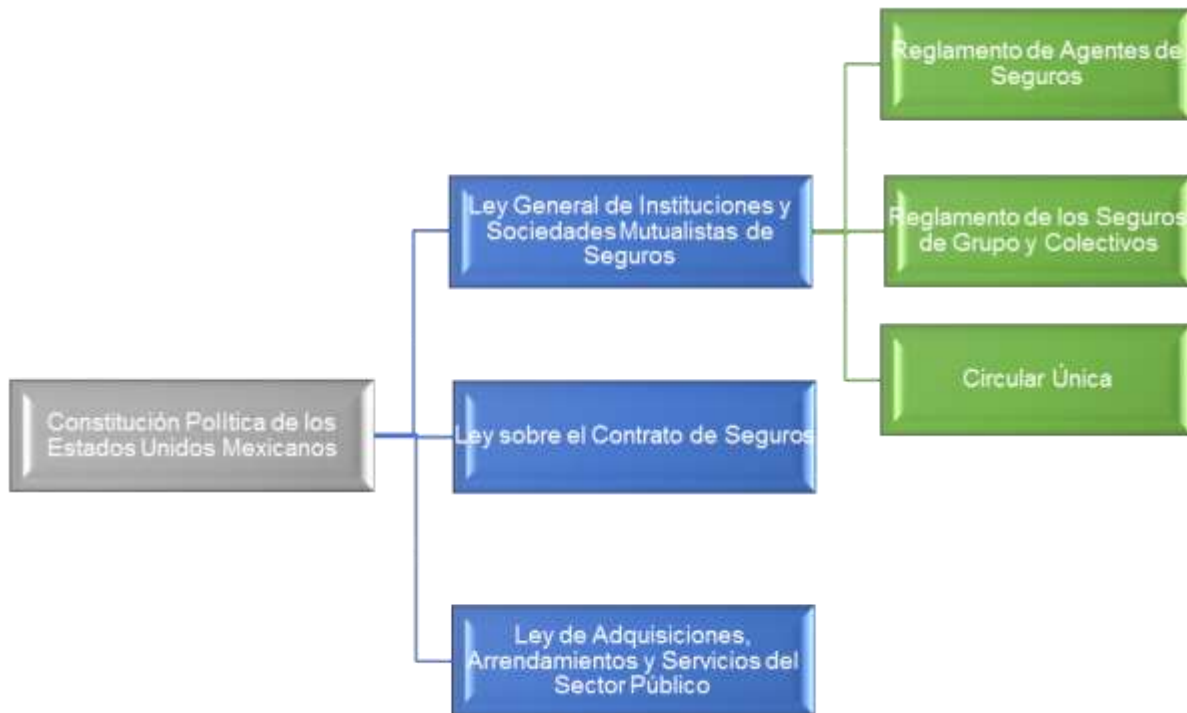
Constitución Política de los Estados Unidos Mexicanos

Ley General de Instituciones y Sociedades Mutualistas de Seguros

Reglamento de Agentes de Seguros

Reglamento de los Seguros de Grupo y Colectivos

Circular Única

Ley sobre el Contrato de Seguros

Ley de Adquisiciones, Arrendamientos y Servicios del Sector Público